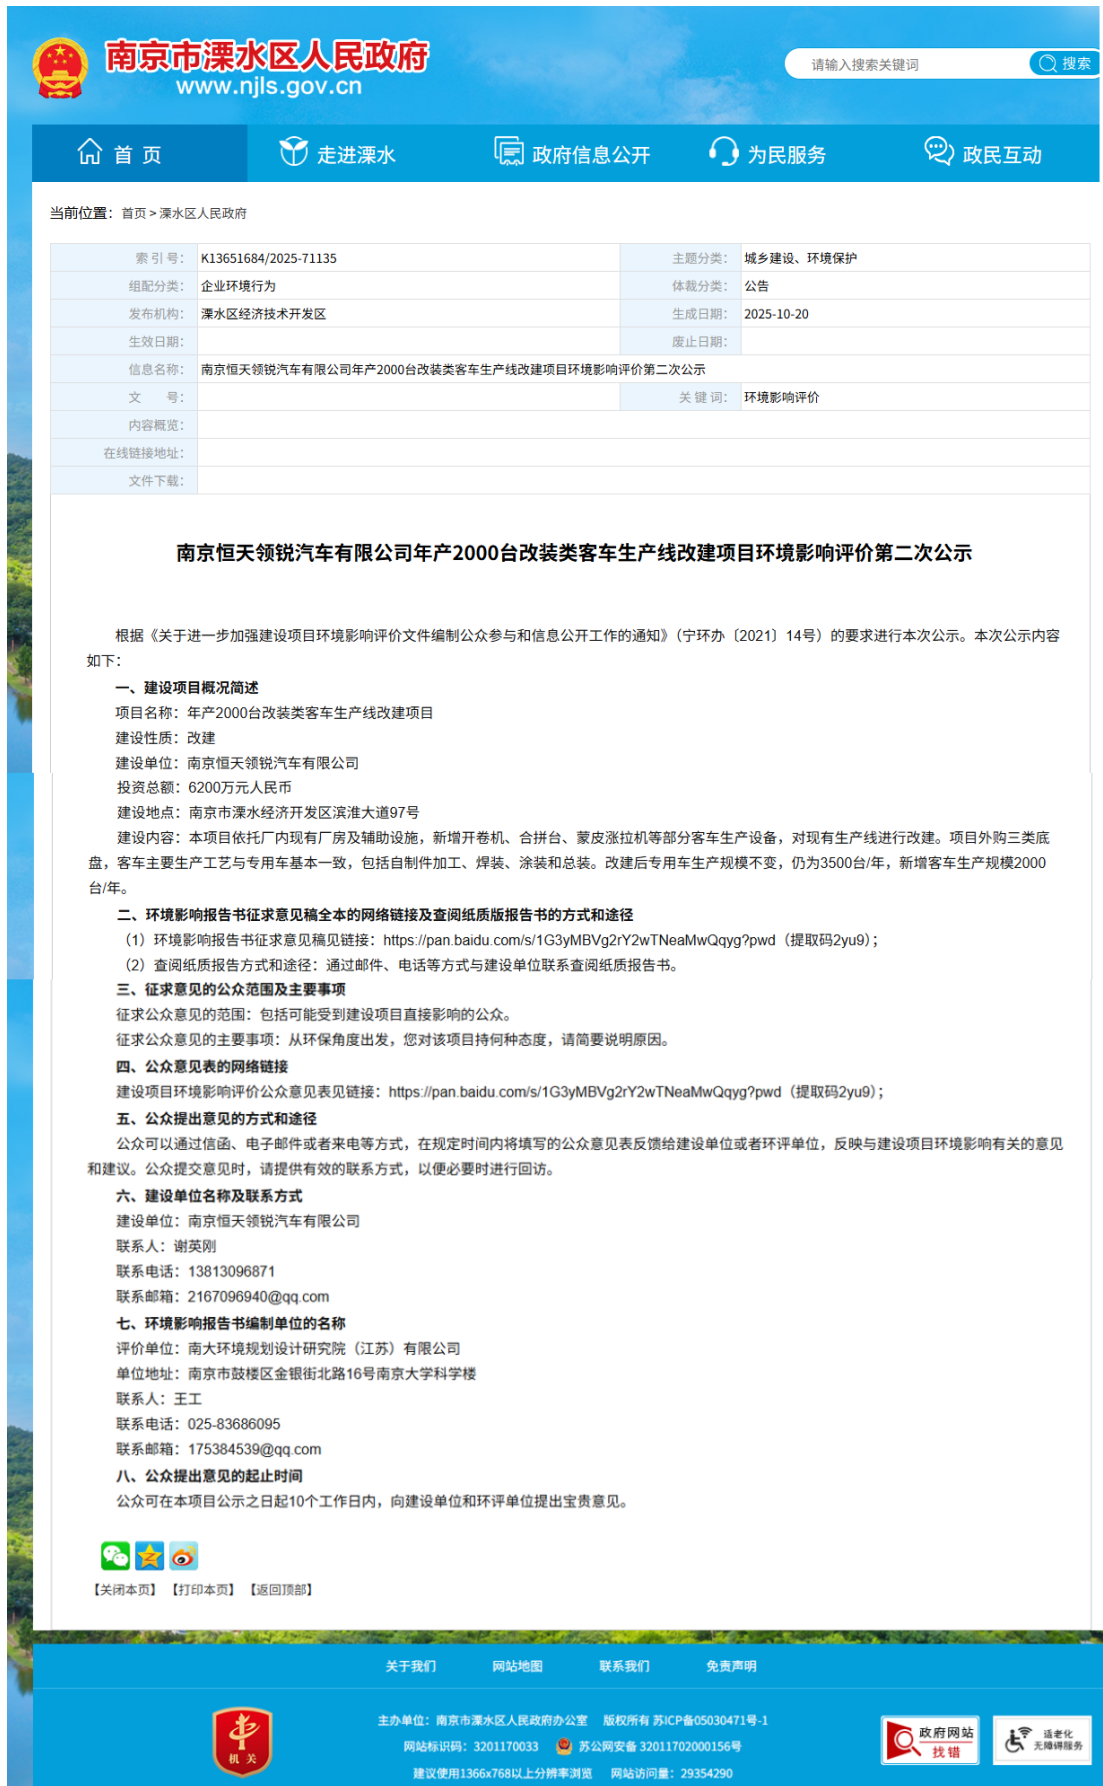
南京市溧水区人民政府
www.njls.gov.cn

请输入搜索关键词 搜索

首 页 走进溧水 政府信息公开 为民服务 政民互动

当前位置：首页 > 溧水区人民政府

| 索 引 号: | K13651684/2025-71135 | 主题分类: | 城乡建设、环境保护 |
|---|---|---|---|
| 组配分类: | 企业环境行为 | 体裁分类: | 公告 |
| 发布机构: | 溧水区经济技术开发区 | 生成日期: | 2025-10-20 |
| 生效日期: | | 废止日期: | |
| 信息名称: | 南京恒天领锐汽车有限公司年产2000台改装类客车生产线改建项目环境影响评价第二次公示 | | |
| 文 号: | | 关 键 词: | 环境影响评价 |
| 内容概览: | | | |
| 在线链接地址: | | | |
| 文件下载: | | | |

南京恒天领锐汽车有限公司年产2000台改装类客车生产线改建项目环境影响评价第二次公示

根据《关于进一步加强建设项目环境影响评价文件编制公众参与和信息公开工作的通知》（宁环办〔2021〕14号）的要求进行本次公示。本次公示内容如下：

一、建设项目概况简述

项目名称：年产2000台改装类客车生产线改建项目

建设性质：改建

建设单位：南京恒天领锐汽车有限公司

投资总额：6200万元人民币

建设地点：南京市溧水经济开发区滨淮大道97号

建设内容：本项目依托厂内现有厂房及辅助设施，新增开卷机、合拼台、蒙皮涨拉机等部分客车生产设备，对现有生产线进行改建。项目外购三类底盘，客车主要生产工艺与专用车基本一致，包括自制件加工、焊装、涂装和总装。改建后专用车生产规模不变，仍为3500台/年，新增客车生产规模2000台/年。

二、环境影响报告书征求意见稿全本的网络链接及查阅纸质版报告书的方式和途径

（1）环境影响报告书征求意见稿见链接：https://pan.baidu.com/s/1G3yMBVg2rY2wTNeaMwQqyg?pwd（提取码2yu9）；

（2）查阅纸质报告方式和途径：通过邮件、电话等方式与建设单位联系查阅纸质报告书。

三、征求意见的公众范围及主要事项

征求公众意见的范围：包括可能受到建设项目直接影响的公众。

征求公众意见的主要事项：从环保角度出发，您对该项目持何种态度，请简要说明原因。

四、公众意见表的网络链接

建设项目环境影响评价公众意见表见链接：https://pan.baidu.com/s/1G3yMBVg2rY2wTNeaMwQqyg?pwd（提取码2yu9）；

五、公众提出意见的方式和途径

公众可以通过信函、电子邮件或者来电等方式，在规定时间内将填写的公众意见表反馈给建设单位或者环评单位，反映与建设项目环境影响有关的意见和建议。公众提交意见时，请提供有效的联系方式，以便必要时进行回访。

六、建设单位名称及联系方式

建设单位：南京恒天领锐汽车有限公司

联系人：谢英刚

联系电话：13813096871

联系邮箱：2167096940@qq.com

七、环境影响报告书编制单位的名称

评价单位：南大环境规划设计研究院（江苏）有限公司

单位地址：南京市鼓楼区金银街北路16号南京大学科学楼

联系人：王工

联系电话：025-83686095

联系邮箱：175384539@qq.com

八、公众提出意见的起止时间

公众可在本项目公示之日起10个工作日内，向建设单位和环评单位提出宝贵意见。

【关闭本页】 【打印本页】 【返回顶部】

关于我们 网站地图 联系我们 免责声明

机关

主办单位：南京市溧水区人民政府办公室 版权所有 苏ICP备05030471号-1
网站标识码：3201170033 苏公网安备 32011702000156号
建议使用1366x768以上分辨率浏览 网站访问量：29354290

政府网站 找错

适老化 无障碍服务